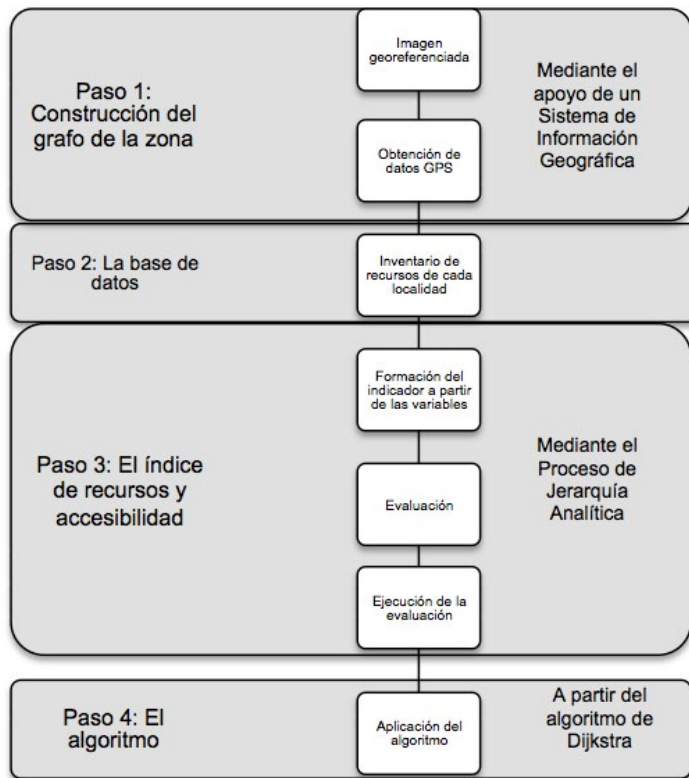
Paso 1: Construcción del grafo de la zona

Imagen georeferenciada

Obtención de datos GPS

Mediante el apoyo de un Sistema de Información Geográfica

Paso 2: La base de datos

Inventario de recursos de cada localidad

Paso 3: El índice de recursos y accesibilidad

Formación del indicador a partir de las variables

Evaluación

Ejecución de la evaluación

Mediante el Proceso de Jerarquía Analítica

Paso 4: El algoritmo

Aplicación del algoritmo

A partir del algoritmo de Dijkstra